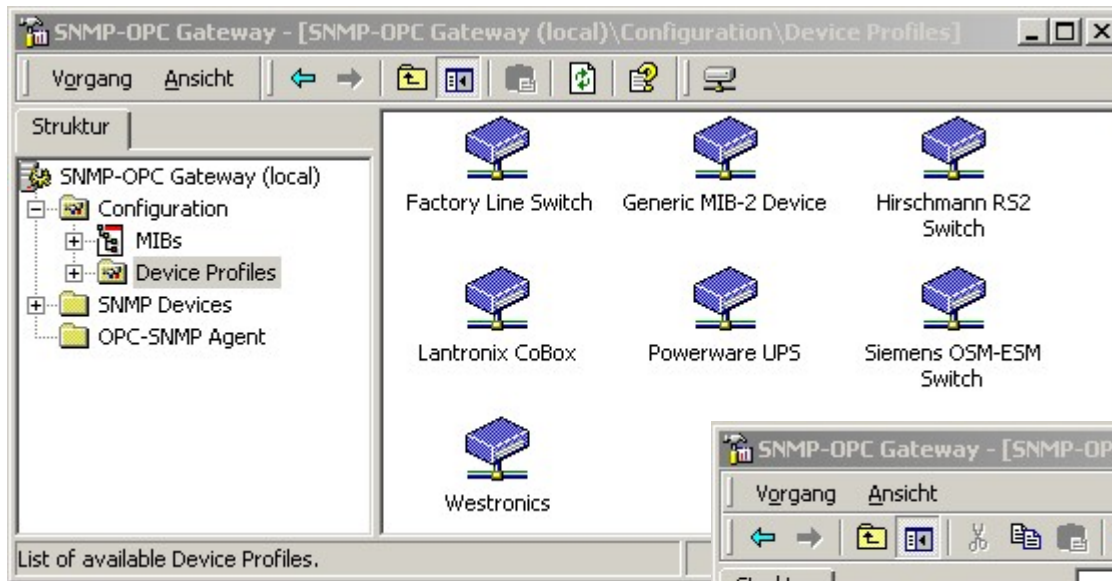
SNMP-OPC Gateway - [SNMP-OPC Gateway (local)\Configuration\Device Profiles]

Vorgang Ansicht

Struktur

SNMP-OPC Gateway (local)
Configuration
MIBs
Device Profiles
SNMP Devices
OPC-SNMP Agent

Factory Line Switch
Generic MIB-2 Device
Hirschmann RS2 Switch
Lantronix CoBox
Powerware UPS
Siemens OSM-ESM Switch
Westronics

SNMP-OPC Gateway - [SNMP-OP

Vorgang Ansicht

List of available Device Profiles.